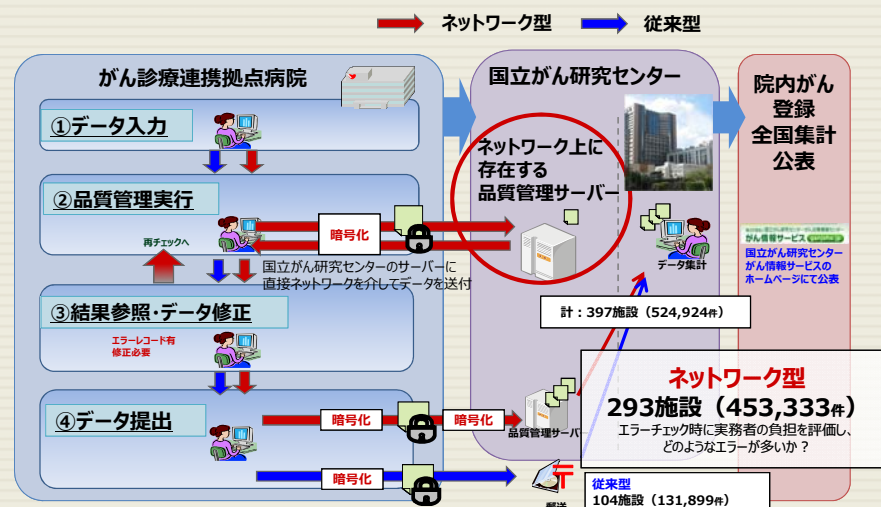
ネットワーク型　従来型

がん診療連携拠点病院

①データ入力

②品質管理実行

再チェックへ

暗号化

国立がん研究センターのサーバーに直接ネットワークを介してデータを送付

③結果参照・データ修正

エラーレコード有
修正必要

④データ提出

暗号化

暗号化

暗号化

国立がん研究センター

ネットワーク上に存在する品質管理サーバー

データ集計

計：397施設（524,924件）

品質管理サーバ

郵送

院内がん登録全国集計公表

国立がん研究センターがん情報サービス

国立がん研究センターがん情報サービスのホームページにて公表

ネットワーク型
293施設（453,333件）
エラーチェック時に実務者の負担を評価し、どのようなエラーが多いか？

従来型
104施設（131,899件）